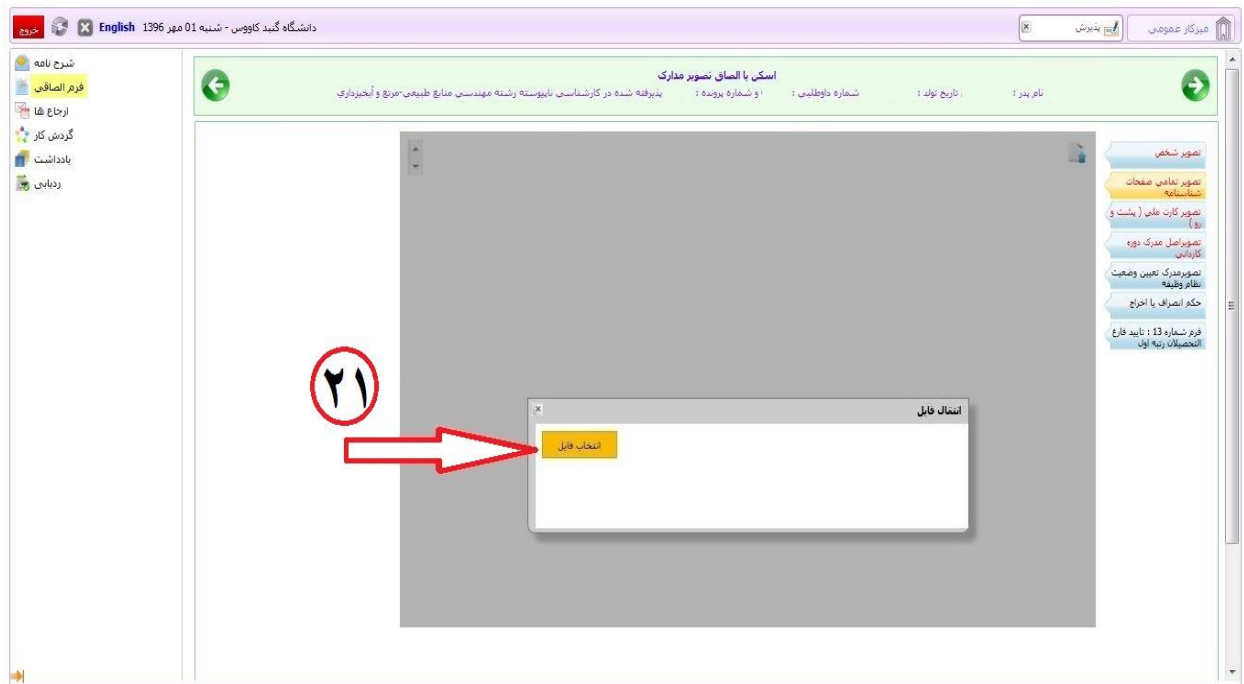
میزکار عمومی
پذیرش
دانشگاه گنبد کاووس - شنبه 01 مهر 1396 English
خروج

شرح نامه
فرم الصاقی
ارجاع ها
گردش کار
یادداشت
ردیابی

اسکن یا الصاق تصویر مدارک
نام پدر : تاریخ تولد : شماره داوطلبی : و شماره پرونده : پذیرفته شده در کارشناسی ناپیوسته رشته مهندسی منابع طبیعی-مرتع و آبخیزداری

تصویر شخص
تصویر تمامی صفحات شناسنامه
تصویر کارت ملی ( پشت و رو )
تصویراصل مدرک دوره کاردانی
تصویرمدرک تعیین وضعیت نظام وظیفه
حکم انصراف یا اخراج
فرم شماره 13 : تایید فارغ التحصیلان رتبه اول

۲۱

انتقال فایل
انتخاب فایل